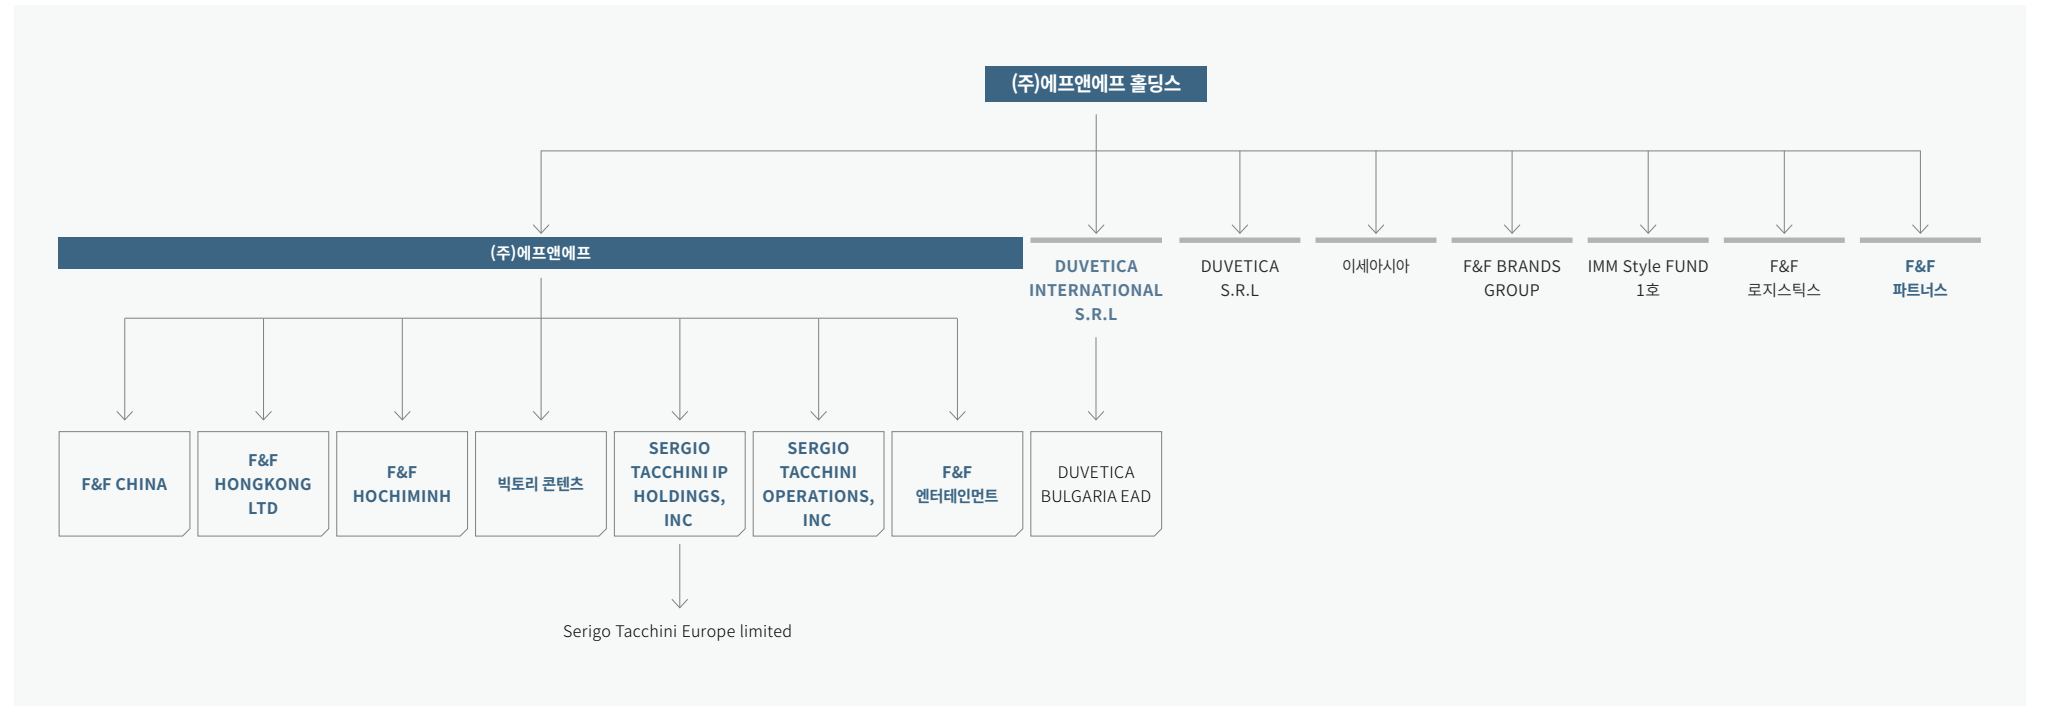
(주)에프앤에프 홀딩스

(주)에프앤에프

DUVETICA INTERNATIONAL S.R.L

DUVETICA S.R.L

이세아시아

F&F BRANDS GROUP

IMM Style FUND 1호

F&F 로지스틱스

F&F 파트너스

F&F CHINA

F&F HONGKONG LTD

F&F HOCHIMINH

빅토리 콘텐츠

SERGIO TACCHINI IP HOLDINGS, INC

SERGIO TACCHINI OPERATIONS, INC

F&F 엔터테인먼트

DUVETICA BULGARIA EAD

Serigo Tacchini Europe limited